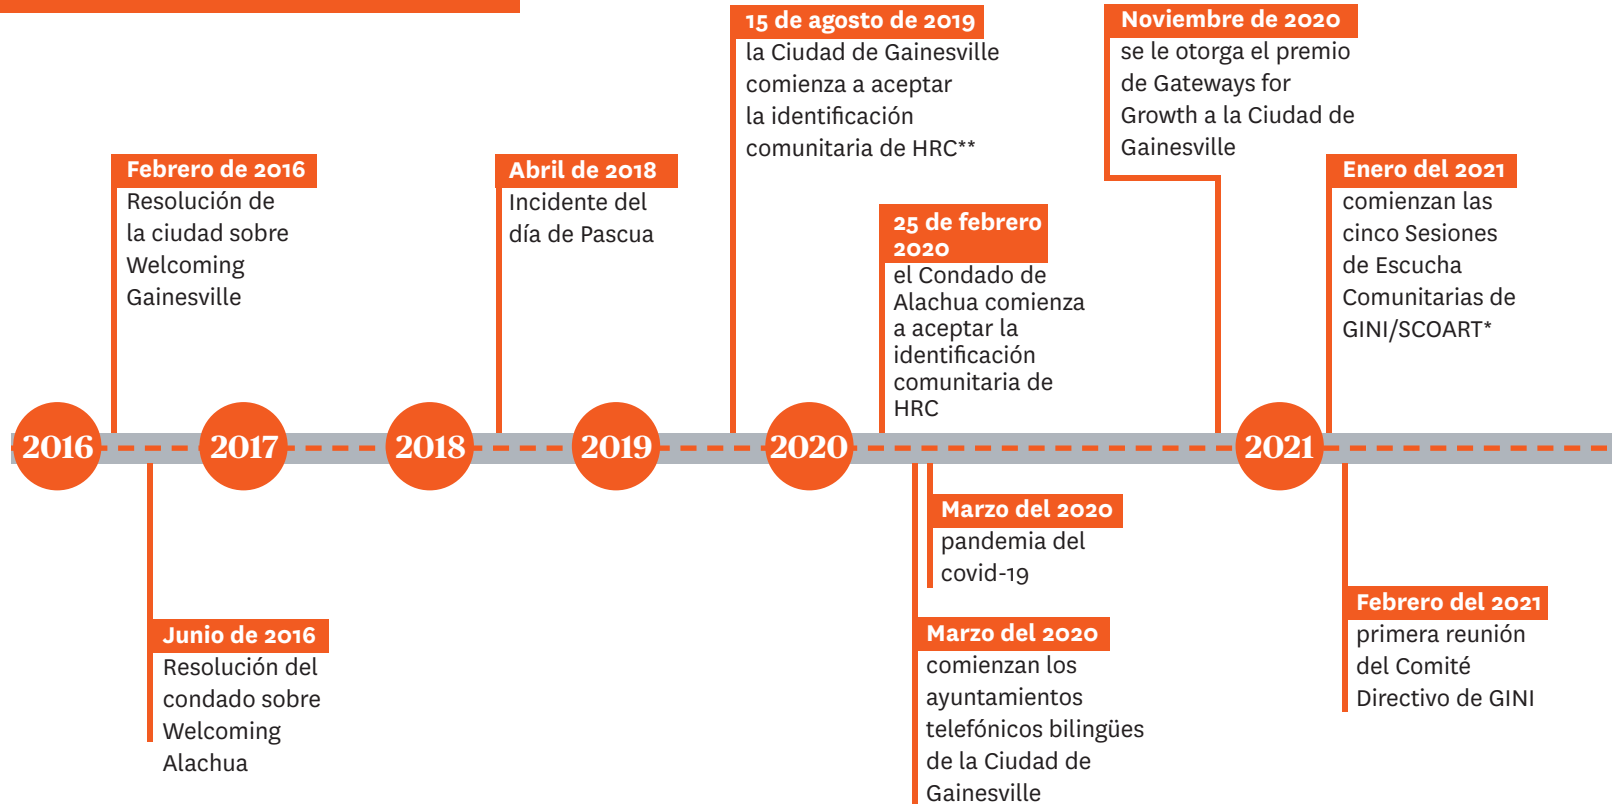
15 de agosto de 2019
la Ciudad de Gainesville comienza a aceptar la identificación comunitaria de HRC**

Noviembre de 2020
se le otorga el premio de Gateways for Growth a la Ciudad de Gainesville

Febrero de 2016
Resolución de la ciudad sobre Welcoming Gainesville

Abril de 2018
Incidente del día de Pascua

25 de febrero 2020
el Condado de Alachua comienza a aceptar la identificación comunitaria de HRC

Enero del 2021
comienzan las cinco Sesiones de Escucha Comunitarias de GINI/SCOART*

2016

2017

2018

2019

2020

2021

Marzo del 2020
pandemia del covid-19

Junio de 2016
Resolución del condado sobre Welcoming Alachua

Marzo del 2020
comienzan los ayuntamientos telefónicos bilingües de la Ciudad de Gainesville

Febrero del 2021
primera reunión del Comité Directivo de GINI